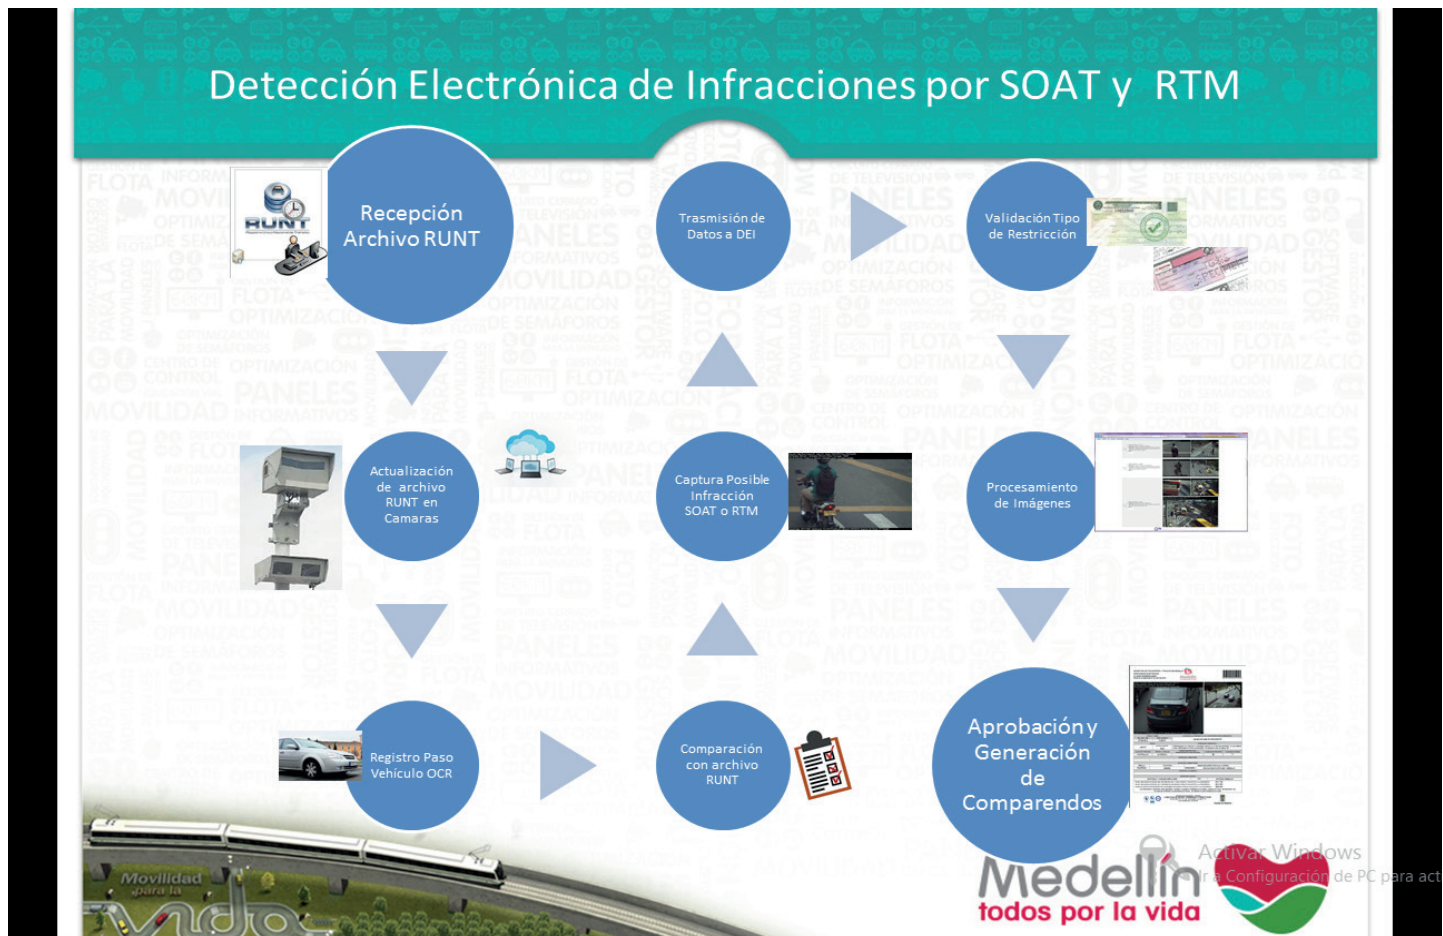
Detección Electrónica de Infracciones por SOAT y RTM

Recepción Archivo RUNT

RUNT

Trasmisión de Datos a DEI

Validación Tipo de Restricción

Actualización de archivo RUNT en Camaras

Captura Posible Infracción SOAT o RTM

Procesamiento de Imágenes

Registro Paso Vehículo OCR

Comparación con archivo RUNT

Aprobación y Generación de Comparendos

Movilidad para la vida

Medellín todos por la vida

Activar Windows
Ir a Configuración de PC para act